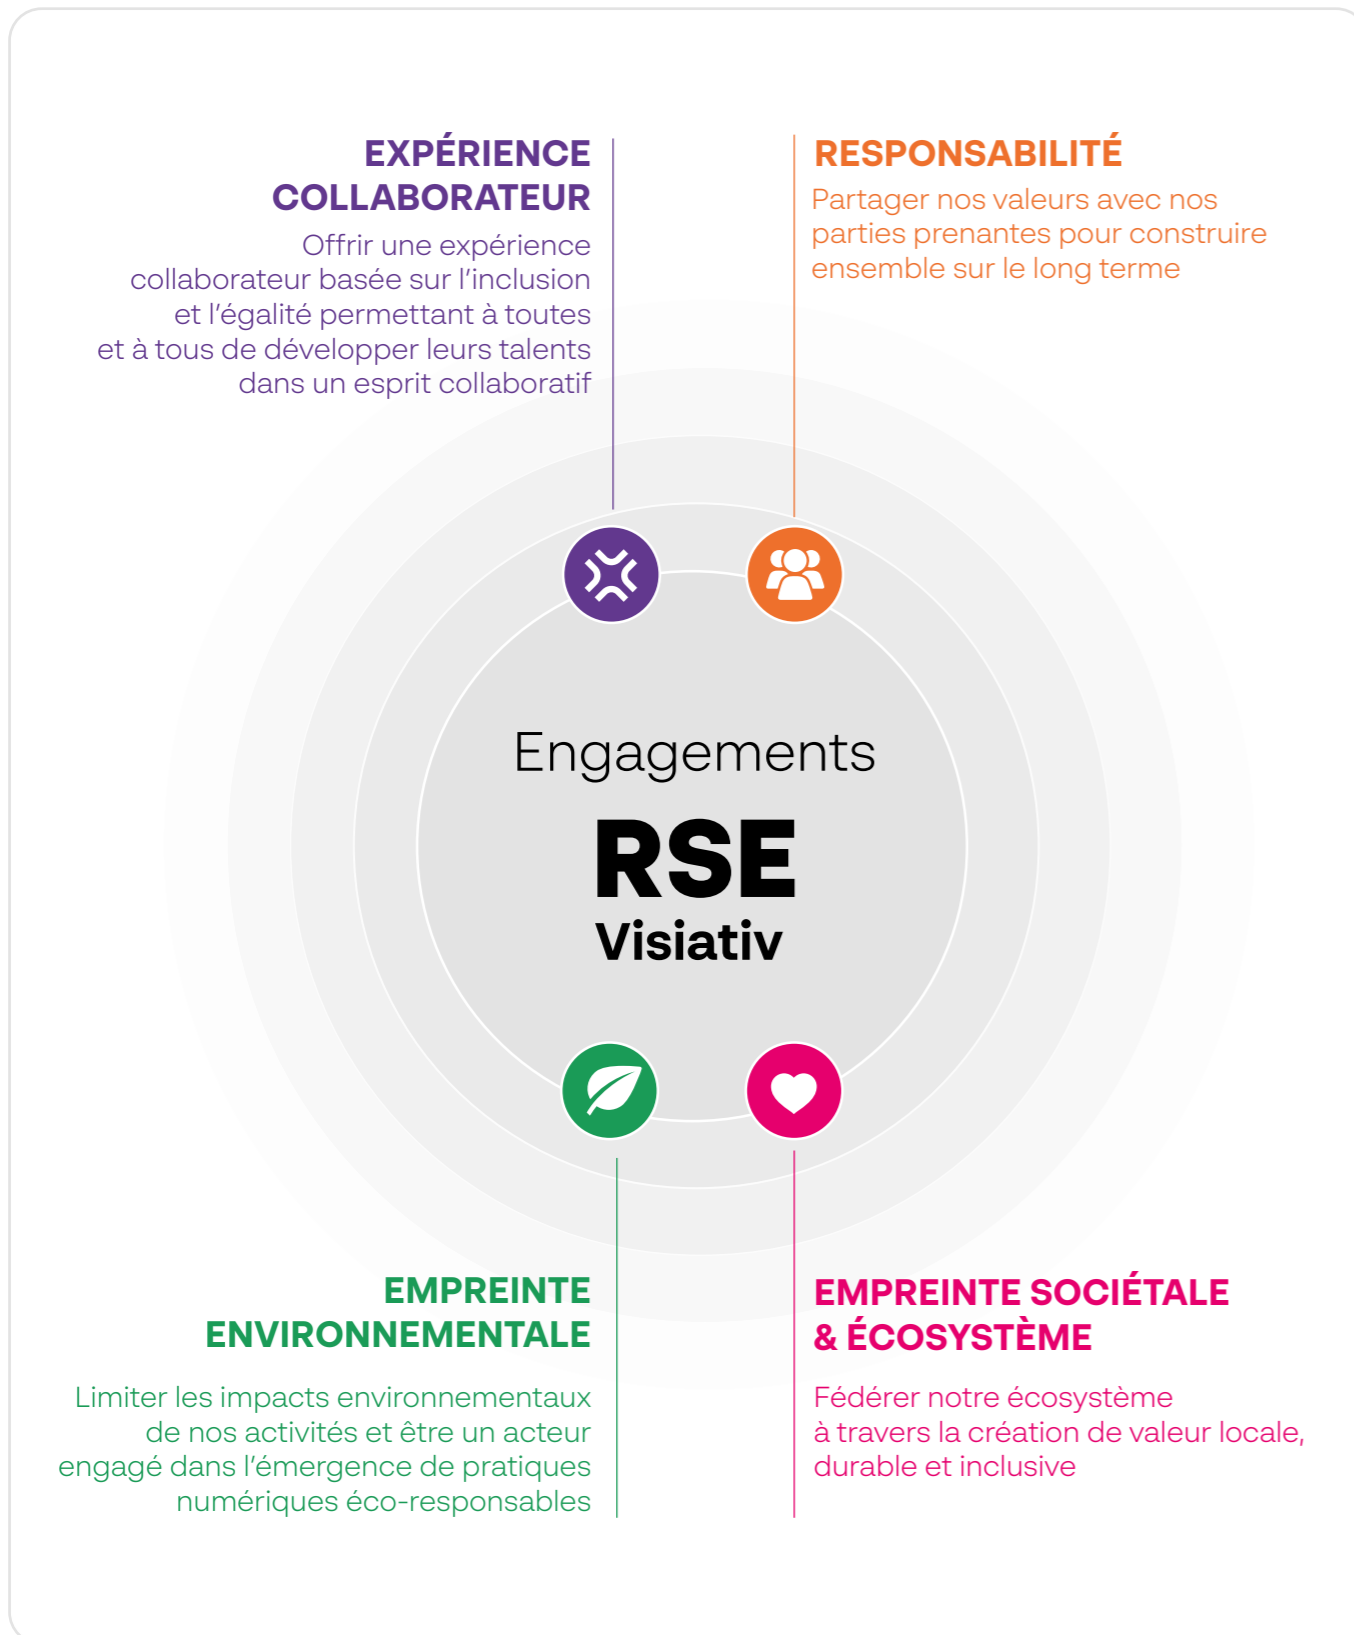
EXPÉRIENCE COLLABORATEUR

Offrir une expérience collaborateur basée sur l’inclusion et l’égalité permettant à toutes et à tous de développer leurs talents dans un esprit collaboratif

RESPONSABILITÉ

Partager nos valeurs avec nos parties prenantes pour construire ensemble sur le long terme

Engagements
RSE
Visiativ

EMPREINTE ENVIRONNEMENTALE

Limiter les impacts environnementaux de nos activités et être un acteur engagé dans l’émergence de pratiques numériques éco-responsables

EMPREINTE SOCIÉTALE & ÉCOSYSTÈME

Fédérer notre écosystème à travers la création de valeur locale, durable et inclusive